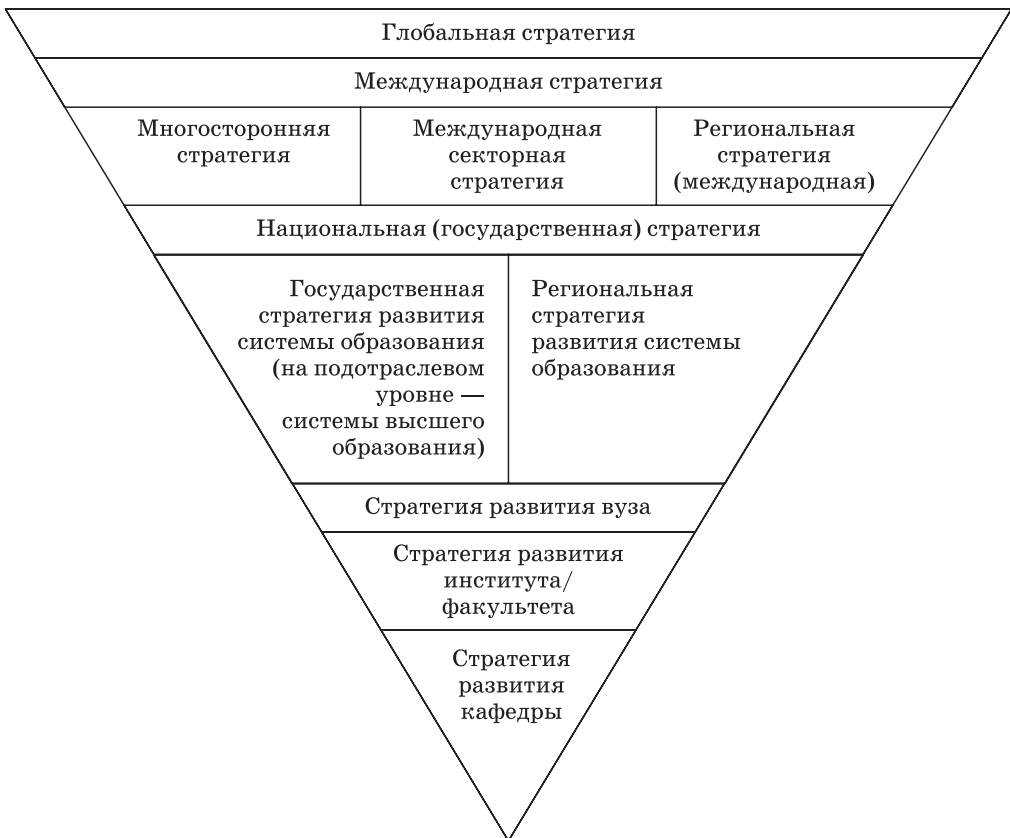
Глобальная стратегия

Международная стратегия

Многосторонняя стратегия

Международная секторная стратегия

Региональная стратегия (международная)

Национальная (государственная) стратегия

Государственная стратегия развития системы образования (на подотраслевом уровне — системы высшего образования)

Региональная стратегия развития системы образования

Стратегия развития вуза

Стратегия развития института/ факультета

Стратегия развития кафедры